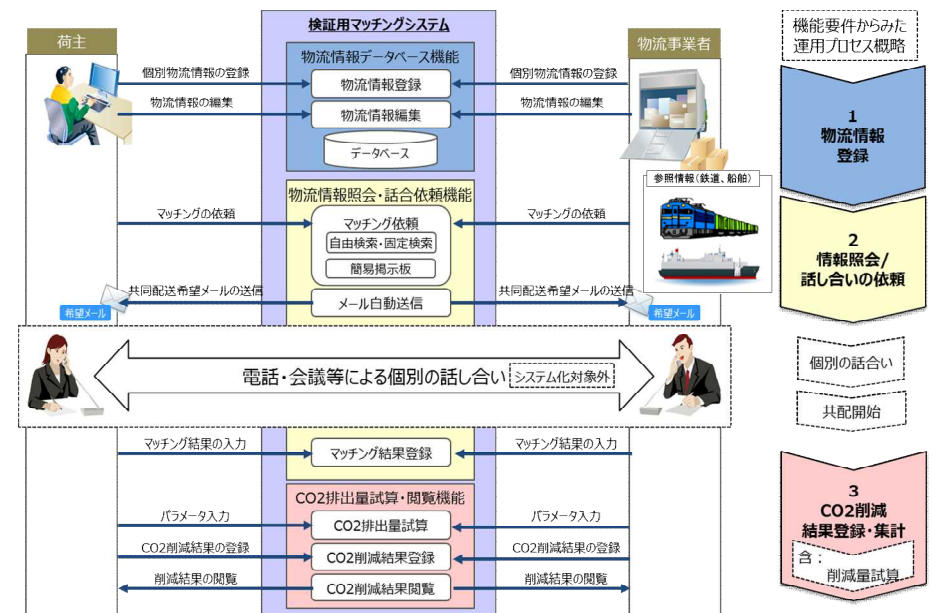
荷主

検証用マッチングシステム

物流事業者

機能要件からみた運用プロセス概略

物流情報データベース機能

個別物流情報の登録

物流情報登録

個別物流情報の登録

物流情報の編集

物流情報編集

物流情報の編集

データベース

1
物流情報
登録

参照情報（鉄道、船舶）

物流情報照会・話合依頼機能

マッチングの依頼

マッチング依頼

マッチングの依頼

自由検索・固定検索

簡易掲示板

2
情報照会/
話し合いの依頼

共同配送希望メールの送信

メール自動送信

共同配送希望メールの送信

希望メール

希望メール

電話・会議等による個別の話し合い

システム化対象外

個別の話合い

共配開始

マッチング結果の入力

マッチング結果登録

マッチング結果の入力

CO2排出量試算・閲覧機能

パラメータ入力

CO2排出量試算

パラメータ入力

3
CO2削減
結果登録・集計

CO2削減結果の登録

CO2削減結果登録

CO2削減結果の登録

含：
削減量試算

削減結果の閲覧

CO2削減結果閲覧

削減結果の閲覧